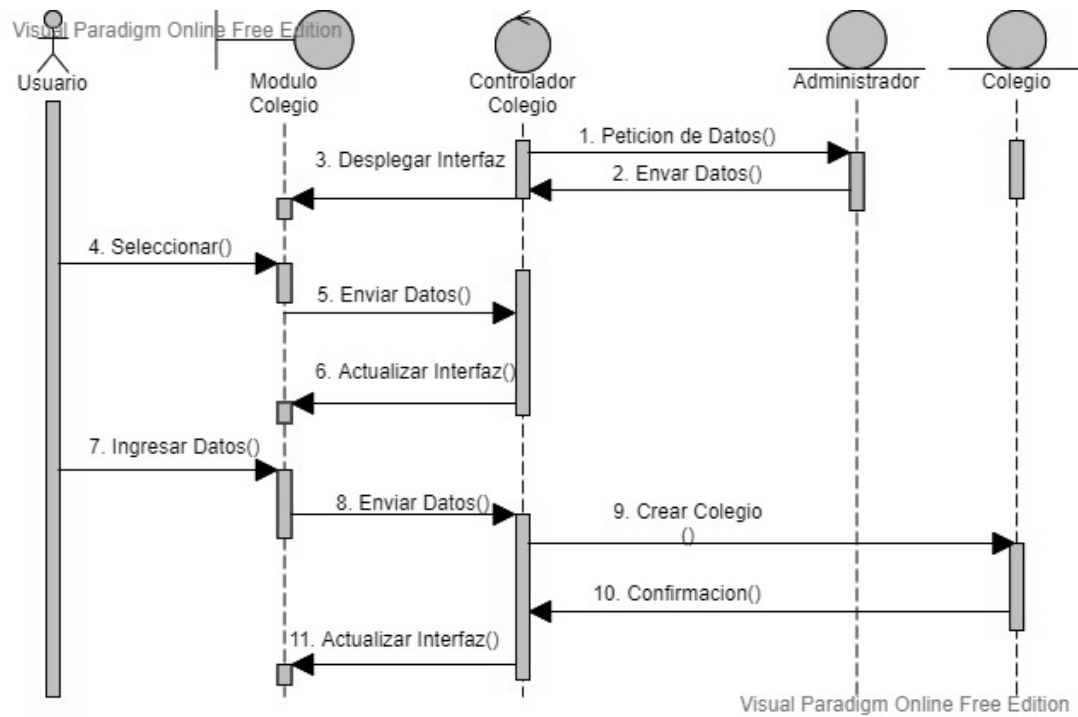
Visual Paradigm Online Free Edition

Usuario

Modulo Colegio

Controlador Colegio

Administrador

Colegio

1. Peticion de Datos()

3. Desplegar Interfaz

2. Envar Datos()

4. Seleccionar()

5. Enviar Datos()

6. Actualizar Interfaz()

7. Ingresar Datos()

8. Enviar Datos()

9. Crear Colegio ()

10. Confirmacion()

11. Actualizar Interfaz()

Visual Paradigm Online Free Edition